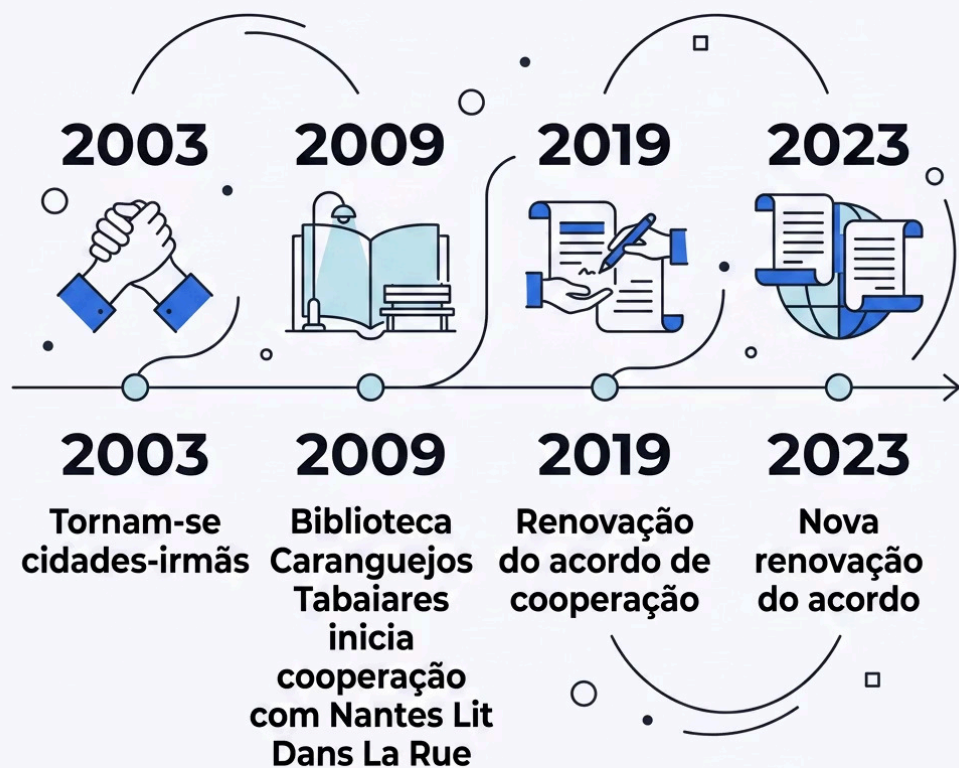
2003

2009

2019

2023

2003

Tornam-se cidades-irmãs

2009

Biblioteca Caranguejos Tabaiares inicia cooperação com Nantes Lit Dans La Rue

2019

Renovação do acordo de cooperação

2023

Nova renovação do acordo